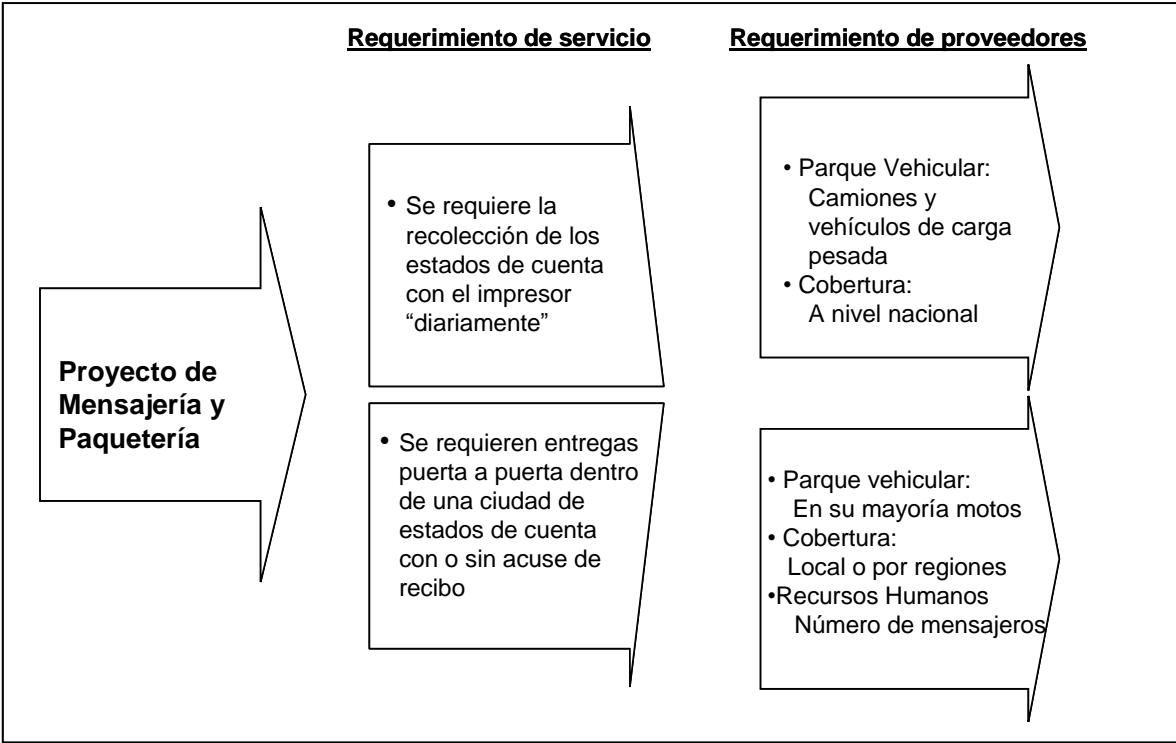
Requerimiento de servicio

Requerimiento de proveedores

Proyecto de Mensajería y Paquetería

• Se requiere la recolección de los estados de cuenta con el impresor "diariamente"

• Se requieren entregas puerta a puerta dentro de una ciudad de estados de cuenta con o sin acuse de recibo

• Parque Vehicular: Camiones y vehículos de carga pesada
• Cobertura: A nivel nacional

• Parque vehicular: En su mayoría motos
• Cobertura: Local o por regiones
•Recursos Humanos Número de mensajeros